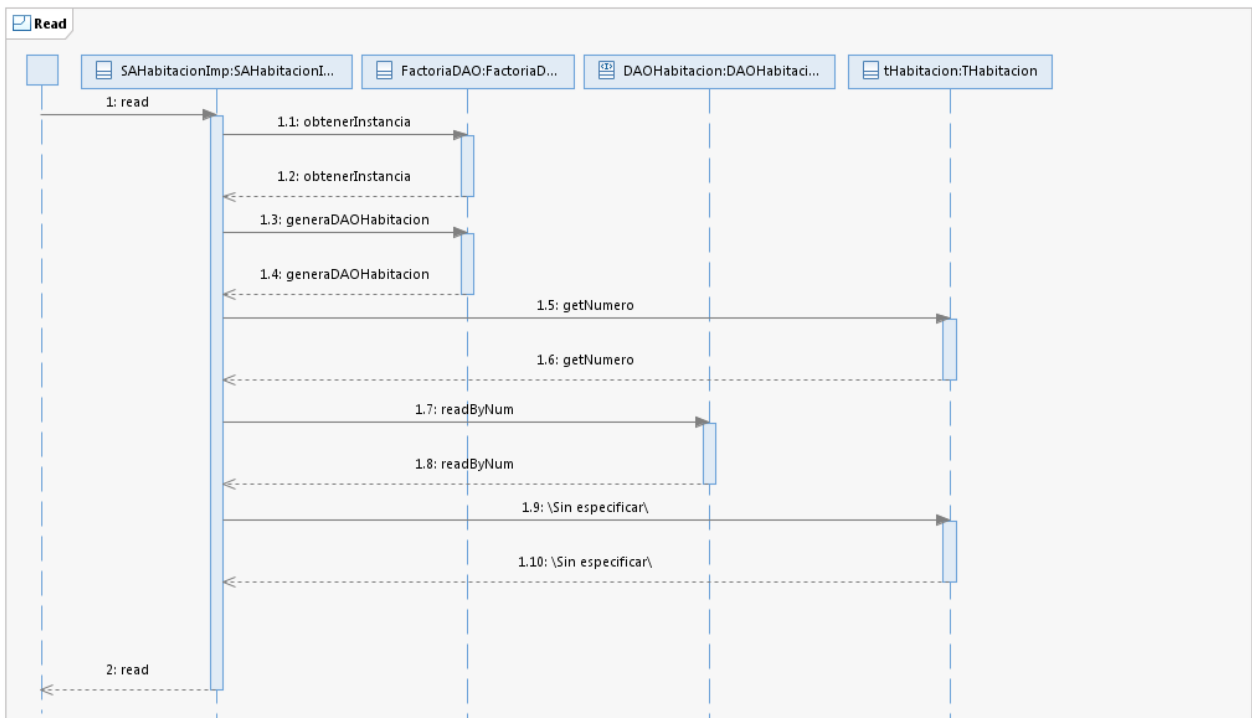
Read

SAHabitacionImp:SAHabitacionI...

FactoriaDAO:FactoriaD...

DAOHabitacion:DAOHabitaci...

tHabitacion:THabitacion

1: read

1.1: obtenerInstancia

1.2: obtenerInstancia

1.3: generaDAOHabitacion

1.4: generaDAOHabitacion

1.5: getNumero

1.6: getNumero

1.7: readByNum

1.8: readByNum

1.9: \Sin especificar\

1.10: \Sin especificar\

2: read